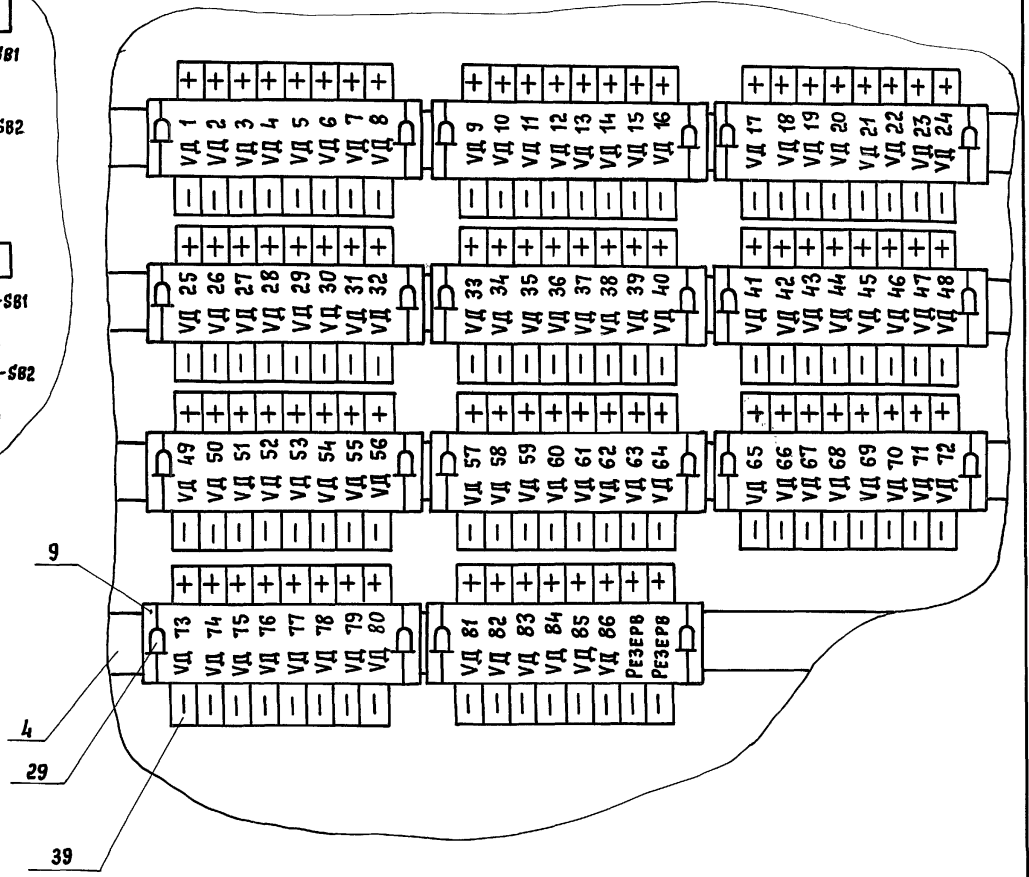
SB1
SB2
SB1
-SB2

+ + + + + + + +
VД 1 VД 2 VД 3 VД 4 VД 5 VД 6 VД 7 VД 8
| | | | | | | |

+ + + + + + + +
VД 9 VД 10 VД 11 VД 12 VД 13 VД 14 VД 15 VД 16
| | | | | | | |

+ + + + + + + +
VД 17 VД 18 VД 19 VД 20 VД 21 VД 22 VД 23 VД 24
| | | | | | | |

+ + + + + + + +
VД 25 VД 26 VД 27 VД 28 VД 29 VД 30 VД 31 VД 32
| | | | | | | |

+ + + + + + + +
VД 33 VД 34 VД 35 VД 36 VД 37 VД 38 VД 39 VД 40
| | | | | | | |

+ + + + + + + +
VД 41 VД 42 VД 43 VД 44 VД 45 VД 46 VД 47 VД 48
| | | | | | | |

+ + + + + + + +
VД 49 VД 50 VД 51 VД 52 VД 53 VД 54 VД 55 VД 56
| | | | | | | |

+ + + + + + + +
VД 57 VД 58 VД 59 VД 60 VД 61 VД 62 VД 63 VД 64
| | | | | | | |

+ + + + + + + +
VД 65 VД 66 VД 67 VД 68 VД 69 VД 70 VД 71 VД 72
| | | | | | | |

9

+ + + + + + + +
VД 73 VД 74 VД 75 VД 76 VД 77 VД 78 VД 79 VД 80
| | | | | | | |

+ + + + + + + +
VД 81 VД 82 VД 83 VД 84 VД 85 VД 86 РЕЗЕРВ РЕЗЕРВ
| | | | | | | |

4
29
39